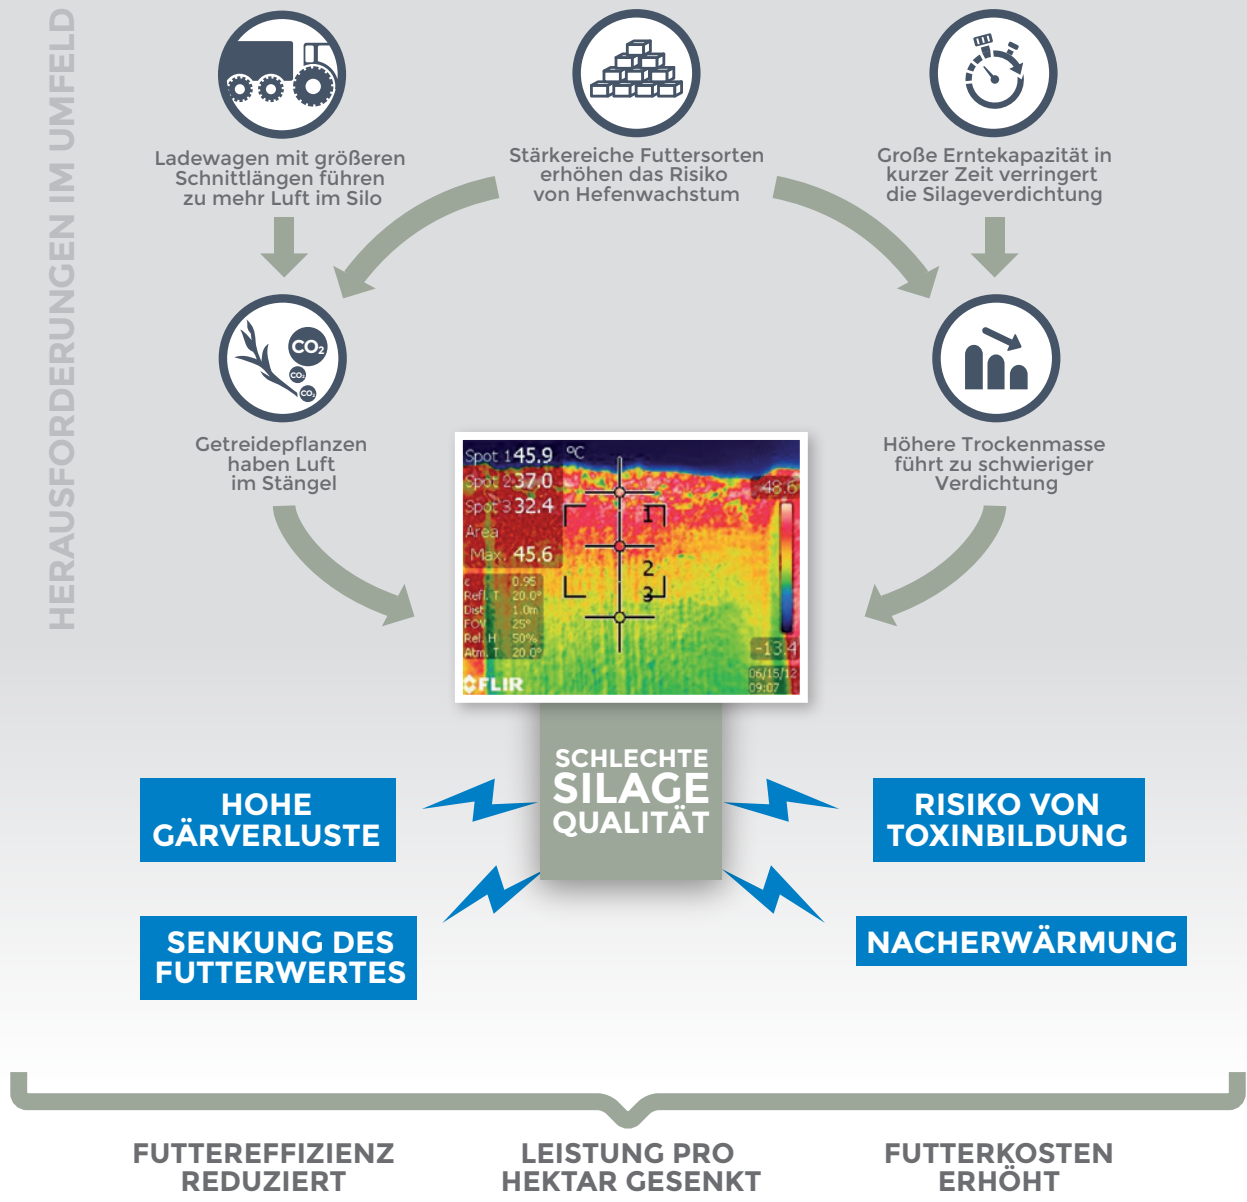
HERAUSFORDERUNGEN IM UMFELD

Ladewagen mit größeren Schnittlängen führen zu mehr Luft im Silo

Stärkereiche Futtersorten erhöhen das Risiko von Hefenwachstum

Große Erntekapazität in kurzer Zeit verringert die Silageverdichtung

$CO_2$

$CO_2$

$CO_2$

Getreidepflanzen haben Luft im Stängel

Höhere Trockenmasse führt zu schwieriger Verdichtung

Spot 1 45.9 °C
Spot 2 37.0
Spot 3 32.4
Area
Max 45.6
ε 0.95
Refl. T 20.0°
Dist 1.0m
FOV 25°
Rel. H 50%
Atm. T 20.0°
48.6
1
2
3
-13.4
06/15/12
09:07
FLIR

SCHLECHTE SILAGE QUALITÄT

HOHE GÄRVERLUSTE

RISIKO VON TOXINBILDUNG

SENKUNG DES FUTTERWERTES

NACHERWÄRMUNG

FUTTEREFFIZIENZ REDUZIERT

LEISTUNG PRO HEKTAR GESENKT

FUTTERKOSTEN ERHÖHT